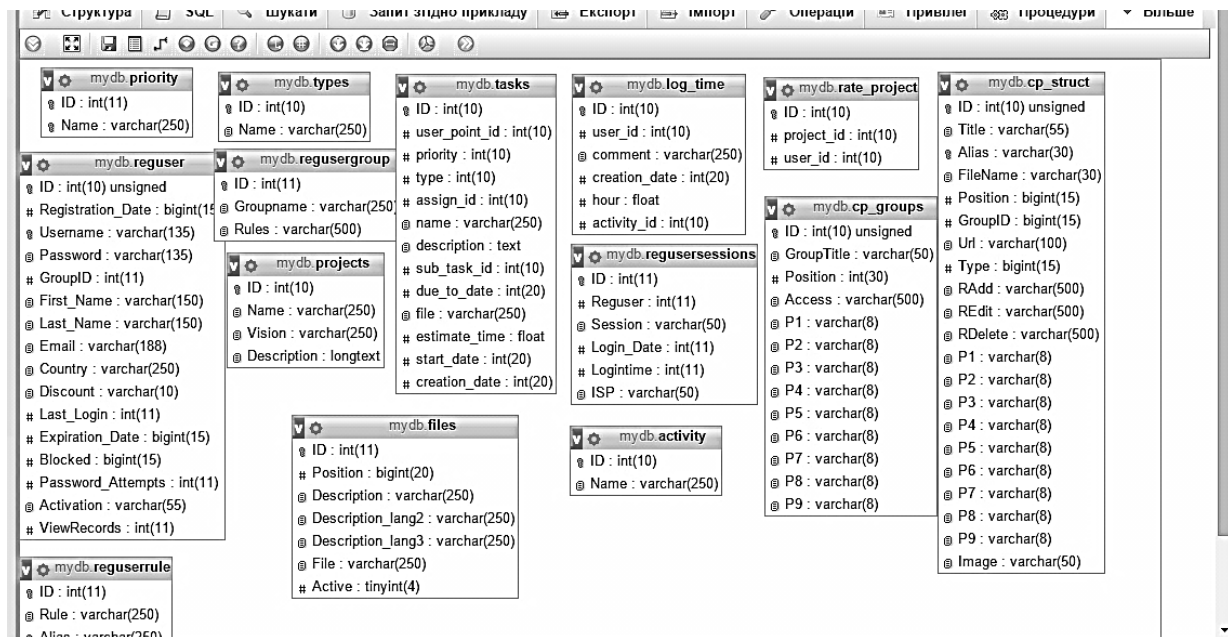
Структура | SQL | Шукати | Запит згідно прикладу | Експорт | Імпорт | Операції | Привілеї | Процедури | Більше

mydb.priority
ID : int(11)
Name : varchar(250)

mydb.types
ID : int(10)
Name : varchar(250)

mydb.tasks
ID : int(10)
user_point_id : int(10)
priority : int(10)
type : int(10)
assign_id : int(10)
name : varchar(250)
description : text
sub_task_id : int(10)
due_to_date : int(20)
file : varchar(250)
estimate_time : float
start_date : int(20)
creation_date : int(20)

mydb.log_time
ID : int(10)
user_id : int(10)
comment : varchar(250)
creation_date : int(20)
hour : float
activity_id : int(10)

mydb.rate_project
ID : int(10)
project_id : int(10)
user_id : int(10)

mydb.cp_struct
ID : int(10) unsigned
Title : varchar(55)
Alias : varchar(30)
FileName : varchar(30)
Position : bigint(15)
GroupID : bigint(15)
Url : varchar(100)
Type : bigint(15)
RAdd : varchar(500)
REdit : varchar(500)
RDelete : varchar(500)
P1 : varchar(8)
P2 : varchar(8)
P3 : varchar(8)
P4 : varchar(8)
P5 : varchar(8)
P6 : varchar(8)
P7 : varchar(8)
P8 : varchar(8)
P9 : varchar(8)
Image : varchar(50)

mydb.reguser
ID : int(10) unsigned
Registration_Date : bigint(15
Username : varchar(135)
Password : varchar(135)
GroupID : int(11)
First_Name : varchar(150)
Last_Name : varchar(150)
Email : varchar(188)
Country : varchar(250)
Discount : varchar(10)
Last_Login : int(11)
Expiration_Date : bigint(15)
Blocked : bigint(15)
Password_Attempts : int(11)
Activation : varchar(55)
ViewRecords : int(11)

mydb.regusergroup
ID : int(11)
Groupname : varchar(250
Rules : varchar(500)

mydb.projects
ID : int(10)
Name : varchar(250)
Vision : varchar(250)
Description : longtext

mydb.regusersessions
ID : int(11)
Reguser : int(11)
Session : varchar(50)
Login_Date : int(11)
Logintime : int(11)
ISP : varchar(50)

mydb.cp_groups
ID : int(10) unsigned
GroupTitle : varchar(50)
Position : int(30)
Access : varchar(500)
P1 : varchar(8)
P2 : varchar(8)
P3 : varchar(8)
P4 : varchar(8)
P5 : varchar(8)
P6 : varchar(8)
P7 : varchar(8)
P8 : varchar(8)
P9 : varchar(8)

mydb.files
ID : int(11)
Position : bigint(20)
Description : varchar(250)
Description_lang2 : varchar(250)
Description_lang3 : varchar(250)
File : varchar(250)
Active : tinyint(4)

mydb.activity
ID : int(10)
Name : varchar(250)

mydb.reguserrule
ID : int(11)
Rule : varchar(250)
Alias : varchar(250)